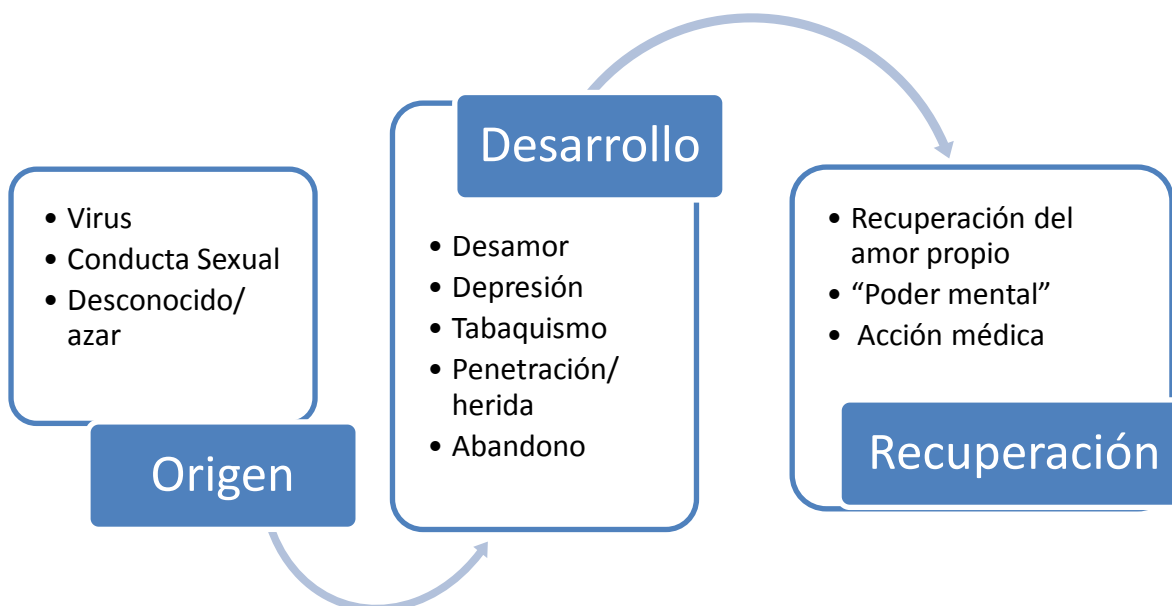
- Virus
- Conducta Sexual
- Desconocido/ azar

Origen

Desarrollo

- Desamor
- Depresión
- Tabaquismo
- Penetración/ herida
- Abandono

- Recuperación del amor propio
- “Poder mental”
- Acción médica

Recuperación